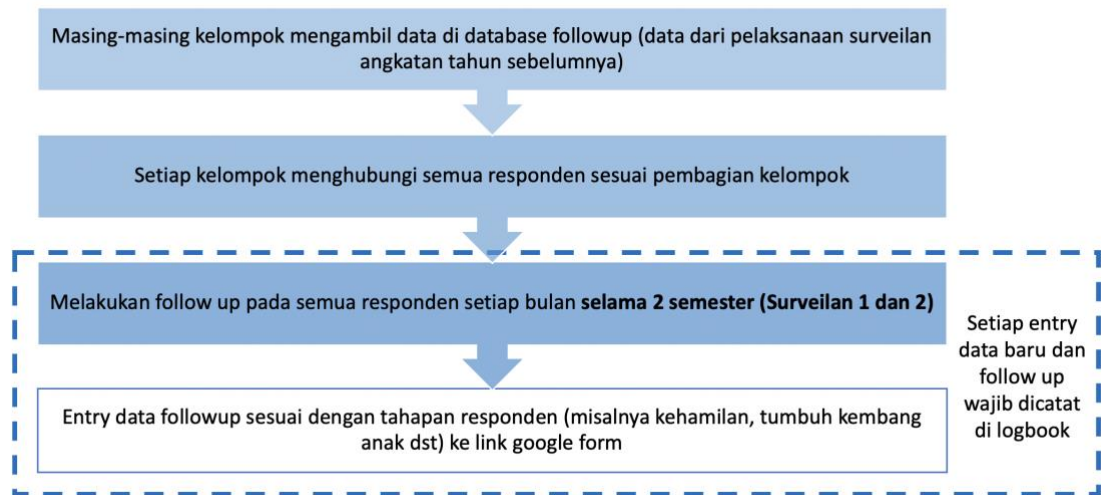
Masing-masing kelompok mengambil data di database followup (data dari pelaksanaan surveilan angkatan tahun sebelumnya)

Setiap kelompok menghubungi semua responden sesuai pembagian kelompok

Melakukan follow up pada semua responden setiap bulan **selama 2 semester (Surveilan 1 dan 2)**

Entry data followup sesuai dengan tahapan responden (misalnya kehamilan, tumbuh kembang anak dst) ke link google form

Setiap entry data baru dan follow up wajib dicatat di logbook